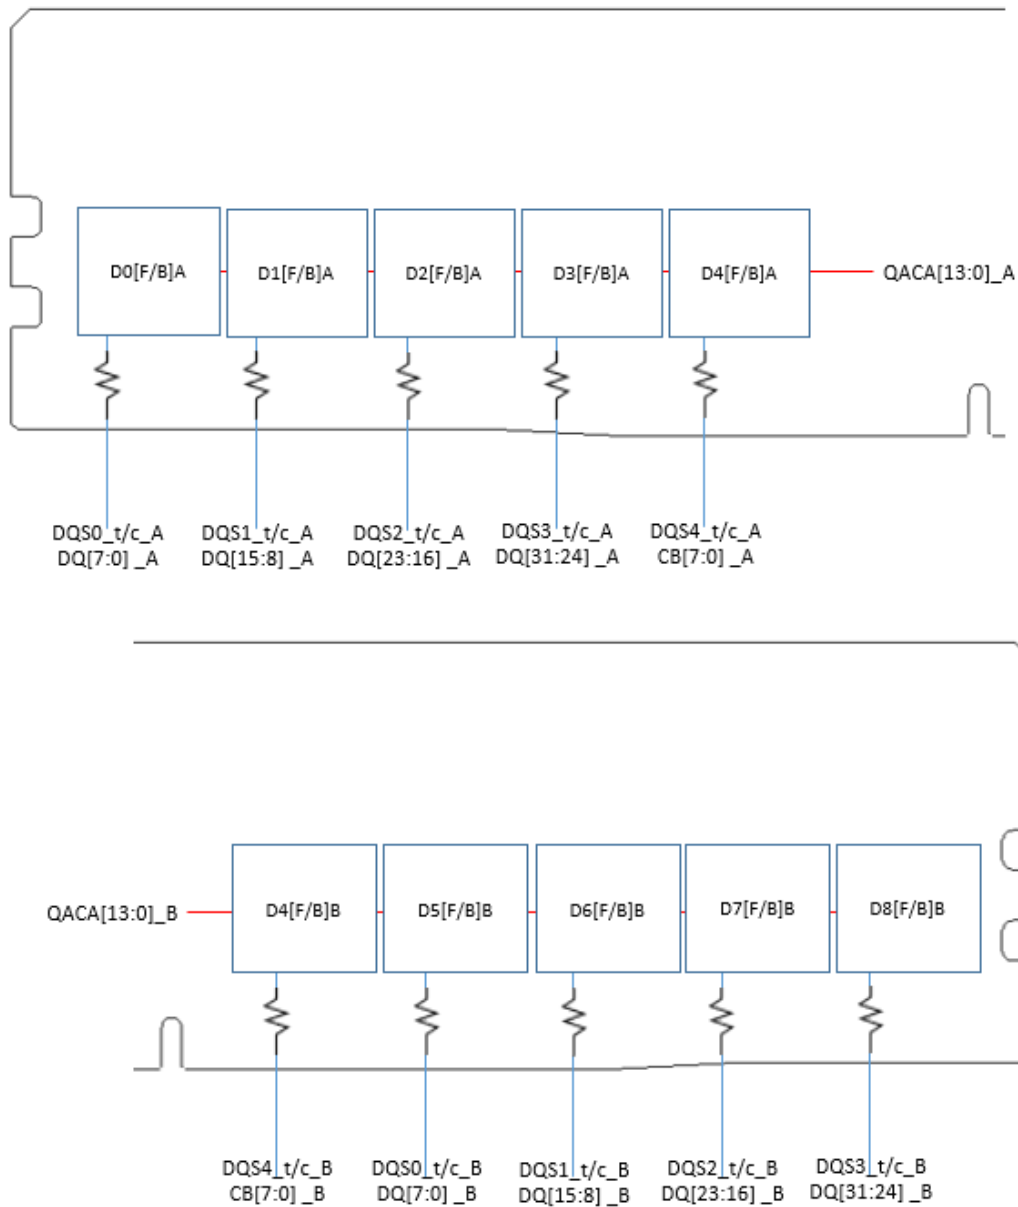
D0[F/B]A
D1[F/B]A
D2[F/B]A
D3[F/B]A
D4[F/B]A
QACA[13:0]_A

DQS0_t/c_A
DQ[7:0] _A
DQS1_t/c_A
DQ[15:8] _A
DQS2_t/c_A
DQ[23:16] _A
DQS3_t/c_A
DQ[31:24] _A
DQS4_t/c_A
CB[7:0] _A

QACA[13:0]_B
D4[F/B]B
D5[F/B]B
D6[F/B]B
D7[F/B]B
D8[F/B]B

DQS4_t/c_B
CB[7:0] _B
DQS0_t/c_B
DQ[7:0] _B
DQS1_t/c_B
DQ[15:8] _B
DQS2_t/c_B
DQ[23:16] _B
DQS3_t/c_B
DQ[31:24] _B